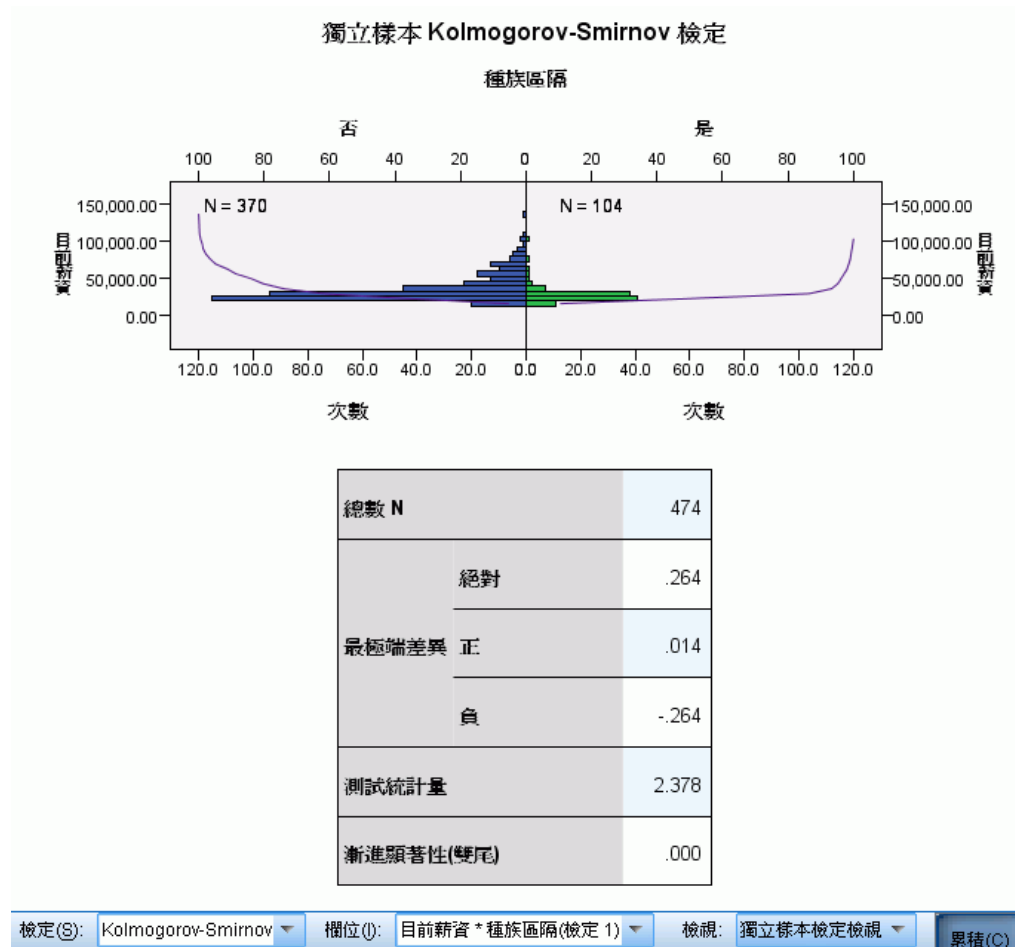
獨立樣本 Kolmogorov-Smirnov 檢定

種族區隔

否

是

100 80 60 40 20 0 20 40 60 80 100

N = 370

N = 104

150,000.00
100,000.00
50,000.00
0.00

目前薪資

150,000.00
100,000.00
50,000.00
0.00

目前薪資

120.0 100.0 80.0 60.0 40.0 20.0 0.0 20.0 40.0 60.0 80.0 100.0 120.0

次數

次數

| 總數 N | | 474 |
|---|---|---|
| 最極端差異 | 絕對 | .264 |
| | 正 | .014 |
| | 負 | -.264 |
| 測試統計量 | | 2.378 |
| 漸進顯著性(雙尾) | | .000 |

檢定(S): Kolmogorov-Smirnov 欄位(I): 目前薪資 * 種族區隔(檢定 1) 檢視: 獨立樣本檢定檢視 累積(C)